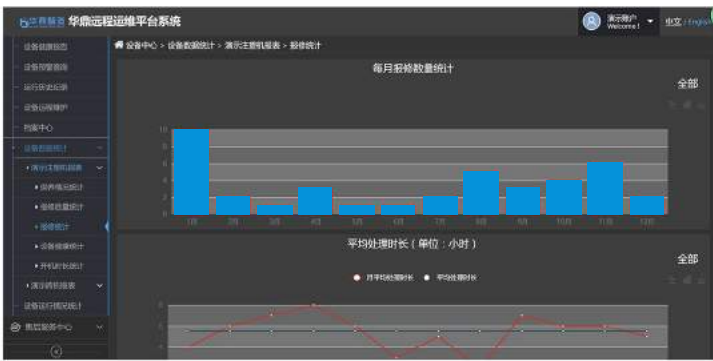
华鼎远程运维平台系统

演示用户
Welcome !

中文 | English

设备健康管理
设备报警监视
运行历史记录
设备远程维护
档案中心
设备数据统计
演示注塑机报表
保养情况统计
报修数量统计
报修统计
设备健康统计
开机时长统计
演示研磨机报表
设备运行情况统计
售后服务中心

设备中心 > 设备数据统计 > 演示注塑机报表 > 报修统计

每月报修数量统计

全部

10
8
6
4
2
0

1月
2月
3月
4月
5月
6月
7月
8月
9月
10月
11月
12月

平均处理时长（单位：小时）

全部

月平均处理时长
平均处理时长